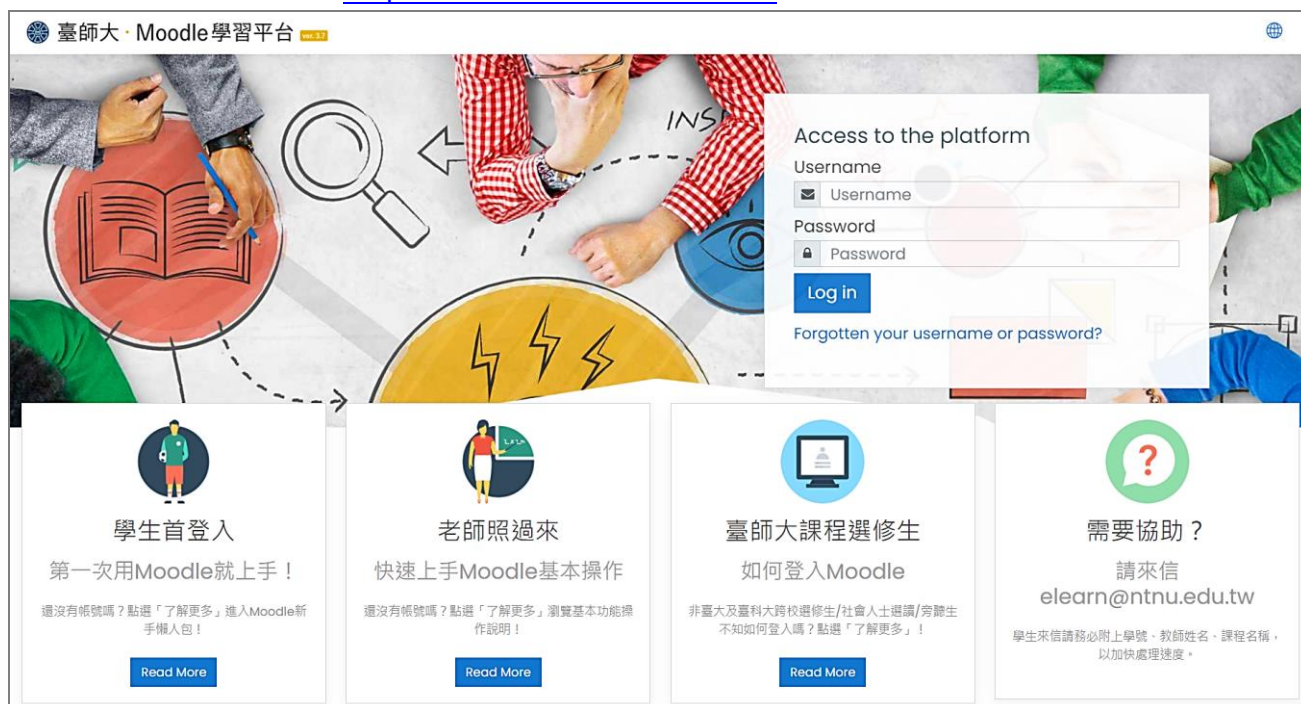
臺師大 · Moodle學習平台 ver. 3.7

INS

Access to the platform
Username
Username
Password
Password
Log in
Forgotten your username or password?

學生首登入
第一次用Moodle就上手！
還沒有帳號嗎？點選「了解更多」進入Moodle新手懶人包！
Read More

老師照過來
快速上手Moodle基本操作
還沒有帳號嗎？點選「了解更多」瀏覽基本功能操作說明！
Read More

臺師大課程選修生
如何登入Moodle
非臺大及臺科大跨校選修生/社會人士選讀/旁聽生不知如何登入嗎？點選「了解更多」！
Read More

需要協助？
請來信
elearn@ntnu.edu.tw
學生來信請務必附上學號、教師姓名、課程名稱，以加快處理速度。